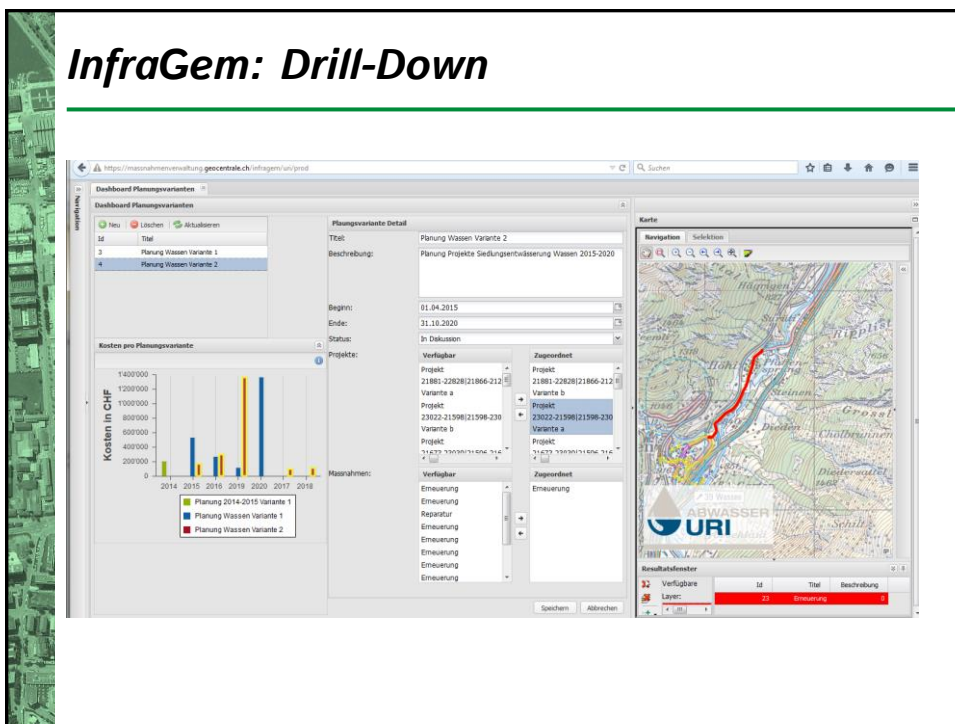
InfraGem: Drill-Down

https://massnahmenverwaltung.geocentrale.ch/infragem/uri/prod

Suchen

Navigation

Dashboard Planungsvarianten

Dashboard Planungsvarianten

Neu | Löschen | Aktualisieren

| Id | Titel |
|---|---|
| 3 | Planung Wassen Variante 1 |
| 4 | Planung Wassen Variante 2 |

Kosten pro Planungsvariante

Kosten in CHF

1'400'000
1'200'000
1'000'000
800'000
600'000
400'000
200'000
0

2014 2015 2016 2019 2020 2017 2018

Planung 2014-2015 Variante 1
Planung Wassen Variante 1
Planung Wassen Variante 2

Planungsvariante Detail

Titel: Planung Wassen Variante 2
Beschreibung: Planung Projekte Siedlungsentwässerung Wassen 2015-2020
Beginn: 01.04.2015
Ende: 31.10.2020
Status: In Diskussion
Projekte:

Verfügbar
Projekt 21881-22828|21866-212 Variante a
Projekt 23022-21598|21598-230 Variante b
Projekt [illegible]

Zugeordnet
Projekt 21881-22828|21866-212 Variante b
Projekt 23022-21598|21598-230 Variante a
Projekt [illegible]

Massnahmen:

Verfügbar
Erneuerung
Erneuerung
Reparatur
Erneuerung
Erneuerung
Erneuerung
Erneuerung
Erneuerung

Zugeordnet
Erneuerung

Speichern | Abbrechen

Karte

Navigation | Selektion

ABWASSER
URI

Resultatsfenster

Verfügbare Layer:

| Id | Titel | Beschreibung |
|---|---|---|
| 23 | Erneuerung | 0 |